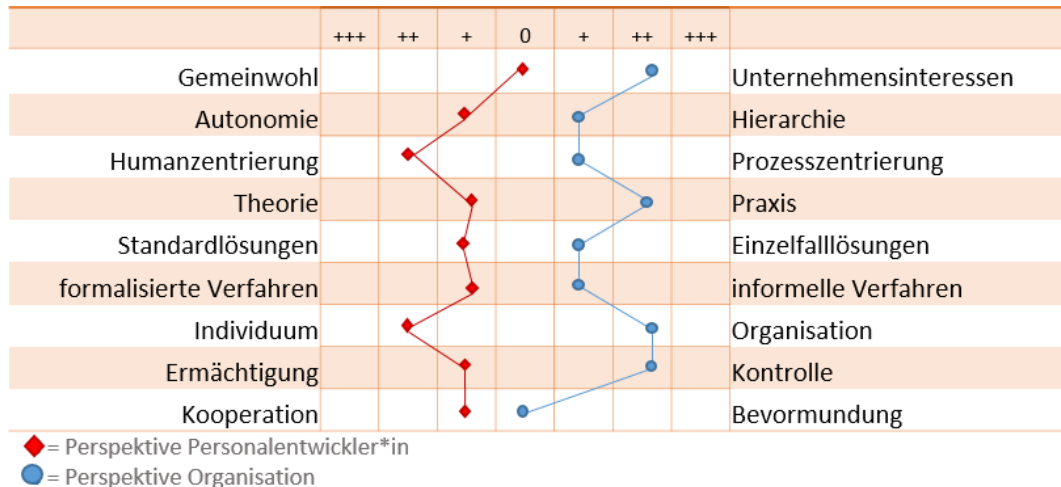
|  | +++ | ++ | + | 0 | + | ++ | +++ |  |
|---|---|---|---|---|---|---|---|---|
| Gemeinwohl |  |  |  |  |  |  |  | Unternehmensinteressen |
| Autonomie |  |  |  |  |  |  |  | Hierarchie |
| Humanzentrierung |  |  |  |  |  |  |  | Prozesszentrierung |
| Theorie |  |  |  |  |  |  |  | Praxis |
| Standardlösungen |  |  |  |  |  |  |  | Einzelfalllösungen |
| formalisierte Verfahren |  |  |  |  |  |  |  | informelle Verfahren |
| Individuum |  |  |  |  |  |  |  | Organisation |
| Ermächtigung |  |  |  |  |  |  |  | Kontrolle |
| Kooperation |  |  |  |  |  |  |  | Bevormundung |

= Perspektive Personalentwickler*in
= Perspektive Organisation